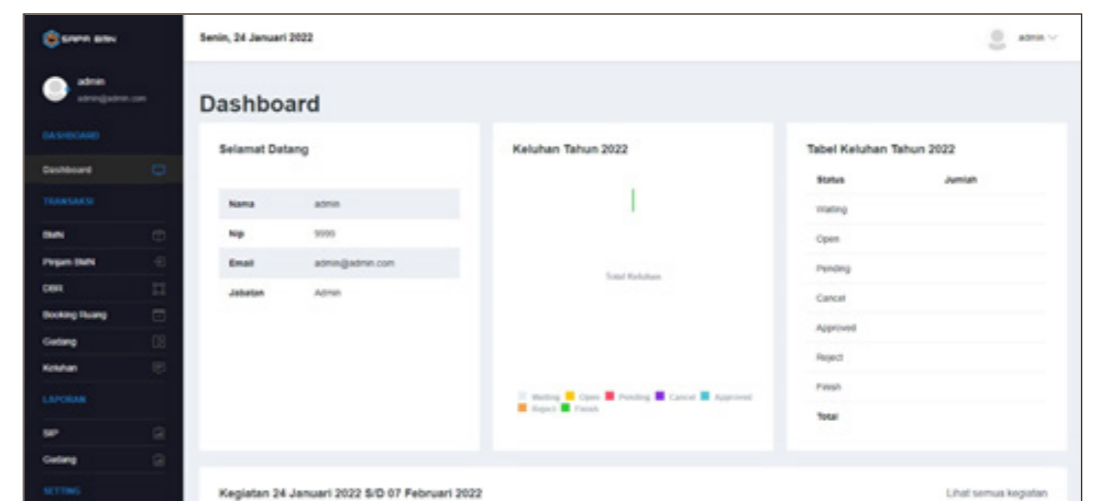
SAPA BMN

admin
admin@admin.com

DASHBOARD

Dashboard

TRANSAKSI

BMN

Pinjam BMN

DBR

Booking Ruang

Gudang

Keluhan

LAPORAN

SIP

Gudang

SETTING

Senin, 24 Januari 2022

admin

Dashboard

Selamat Datang

| Nama | admin |
|---|---|
| Nip | 9999 |
| Email | admin@admin.com |
| Jabatan | Admin |

Keluhan Tahun 2022

Total Keluhan

Waiting Open Pending Cancel Approved Reject Finish

Tabel Keluhan Tahun 2022

| Status | Jumlah |
|---|---|
| Waiting | |
| Open | |
| Pending | |
| Cancel | |
| Approved | |
| Reject | |
| Finish | |
| Total | |

Kegiatan 24 Januari 2022 S/D 07 Februari 2022

Lihat semua kegiatan